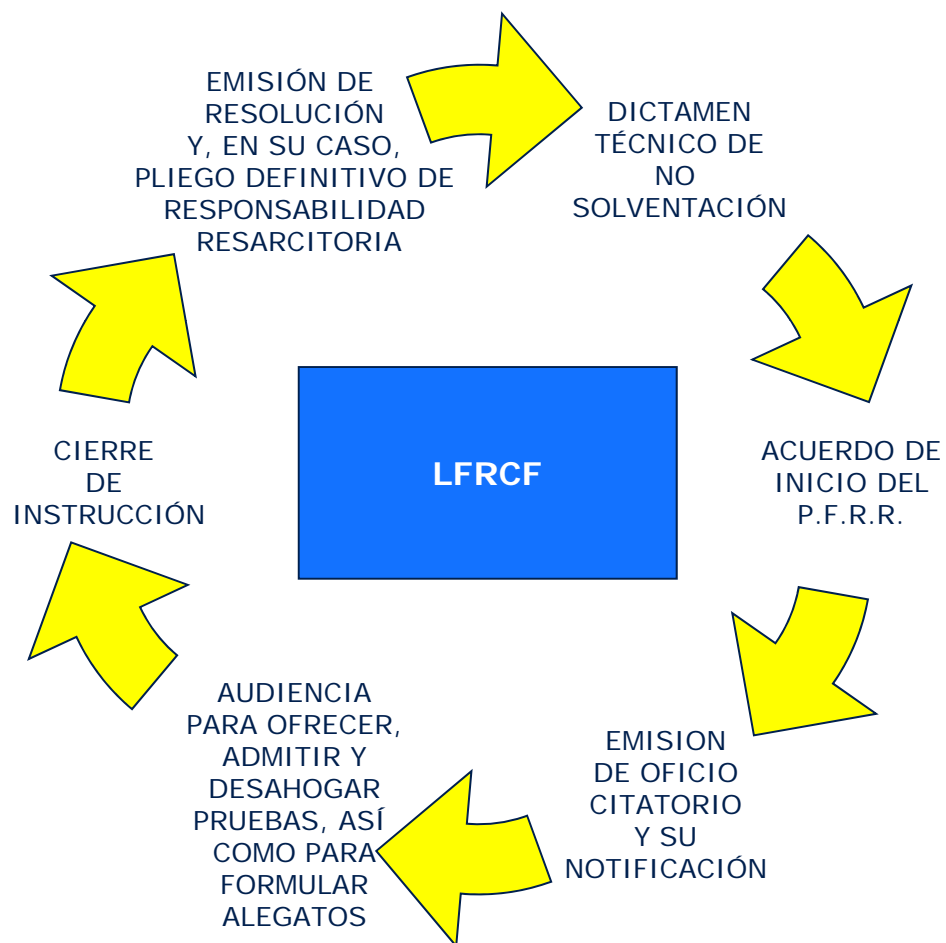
EMISIÓN DE RESOLUCIÓN Y, EN SU CASO, PLIEGO DEFINITIVO DE RESPONSABILIDAD RESARCITORIA

DICTAMEN TÉCNICO DE NO SOLVENTACIÓN

LFRCF

ACUERDO DE INICIO DEL P.F.R.R.

EMISION DE OFICIO CITATORIO Y SU NOTIFICACIÓN

AUDIENCIA PARA OFRECER, ADMITIR Y DESAHOGAR PRUEBAS, ASÍ COMO PARA FORMULAR ALEGATOS

CIERRE DE INSTRUCCIÓN